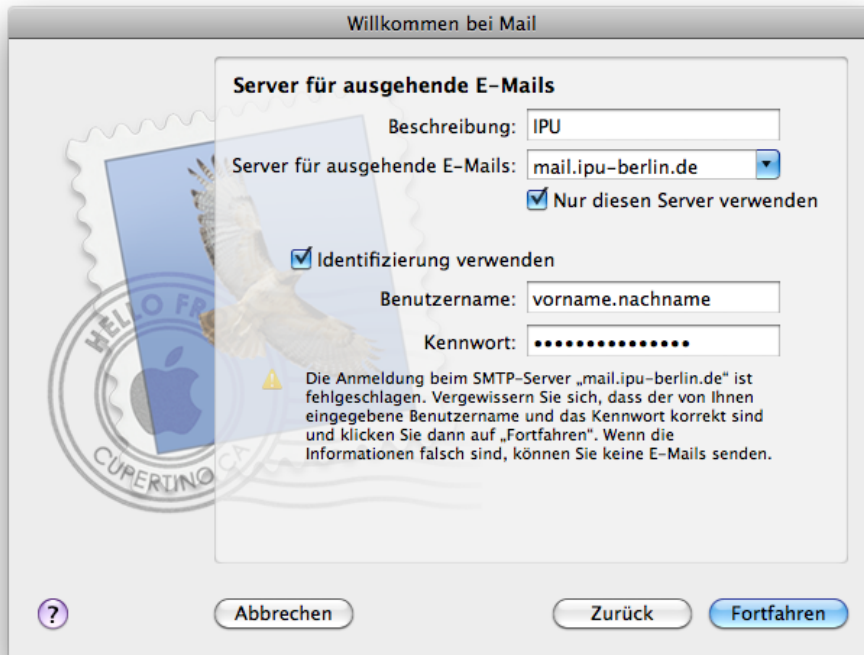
Willkommen bei Mail

Server für ausgehende E-Mails

Beschreibung: IPU

Server für ausgehende E-Mails: mail.ipu-berlin.de

Nur diesen Server verwenden

Identifizierung verwenden

Benutzername: vorname.nachname

Kennwort: •••••••••••••••

Die Anmeldung beim SMTP-Server „mail.ipu-berlin.de“ ist fehlgeschlagen. Vergewissern Sie sich, dass der von Ihnen eingegebene Benutzername und das Kennwort korrekt sind und klicken Sie dann auf „Fortfahren“. Wenn die Informationen falsch sind, können Sie keine E-Mails senden.

HELLO FR

CUPERTINO CA

?

Abbrechen

Zurück

Fortfahren